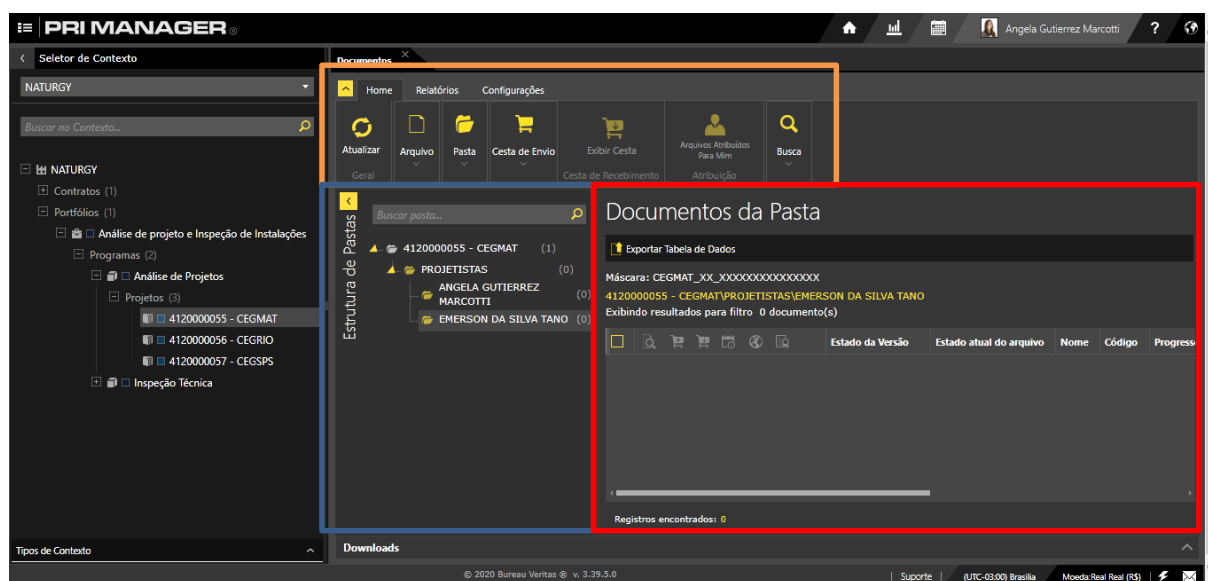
PRI MANAGER

Angela Gutierrez Marcotti

Seletor de Contexto

NATURGY

Buscar no Contexto...

NATURGY
Contratos (1)
Portfólios (1)
Análise de projeto e Inspeção de Instalações
Programas (2)
Análise de Projetos
Projetos (3)
4120000055 - CEGMAT
4120000056 - CEGRIO
4120000057 - CEGSPS
Inspeção Técnica

Tipos de Contexto

Documentos

Home Relatórios Configurações

Atualizar
Geral
Arquivo
Pasta
Cesta de Envio
Exibir Cesta
Cesta de Recebimento
Arquivos Atribuídos Para Mim
Atribuição
Busca

Estrutura de Pastas

Buscar pasta...

4120000055 - CEGMAT (1)
PROJETISTAS (0)
ANGELA GUTIERREZ MARCOTTI (0)
EMERSON DA SILVA TANO (0)

Documentos da Pasta

Exportar Tabela de Dados

Máscara: CEGMAT_XX_XXXXXXXXXXXXXX
4120000055 - CEGMAT\PROJETISTAS\EMERSON DA SILVA TANO
Exibindo resultados para filtro 0 documento(s)

| | Estado da Versão | Estado atual do arquivo | Nome | Código | Progresso |
|---|---|---|---|---|---|

Registros encontrados: 0

Downloads

© 2020 Bureau Veritas ® v. 3.39.5.0

Suporte | (UTC-03:00) Brasília Moeda:Real Real (R$)